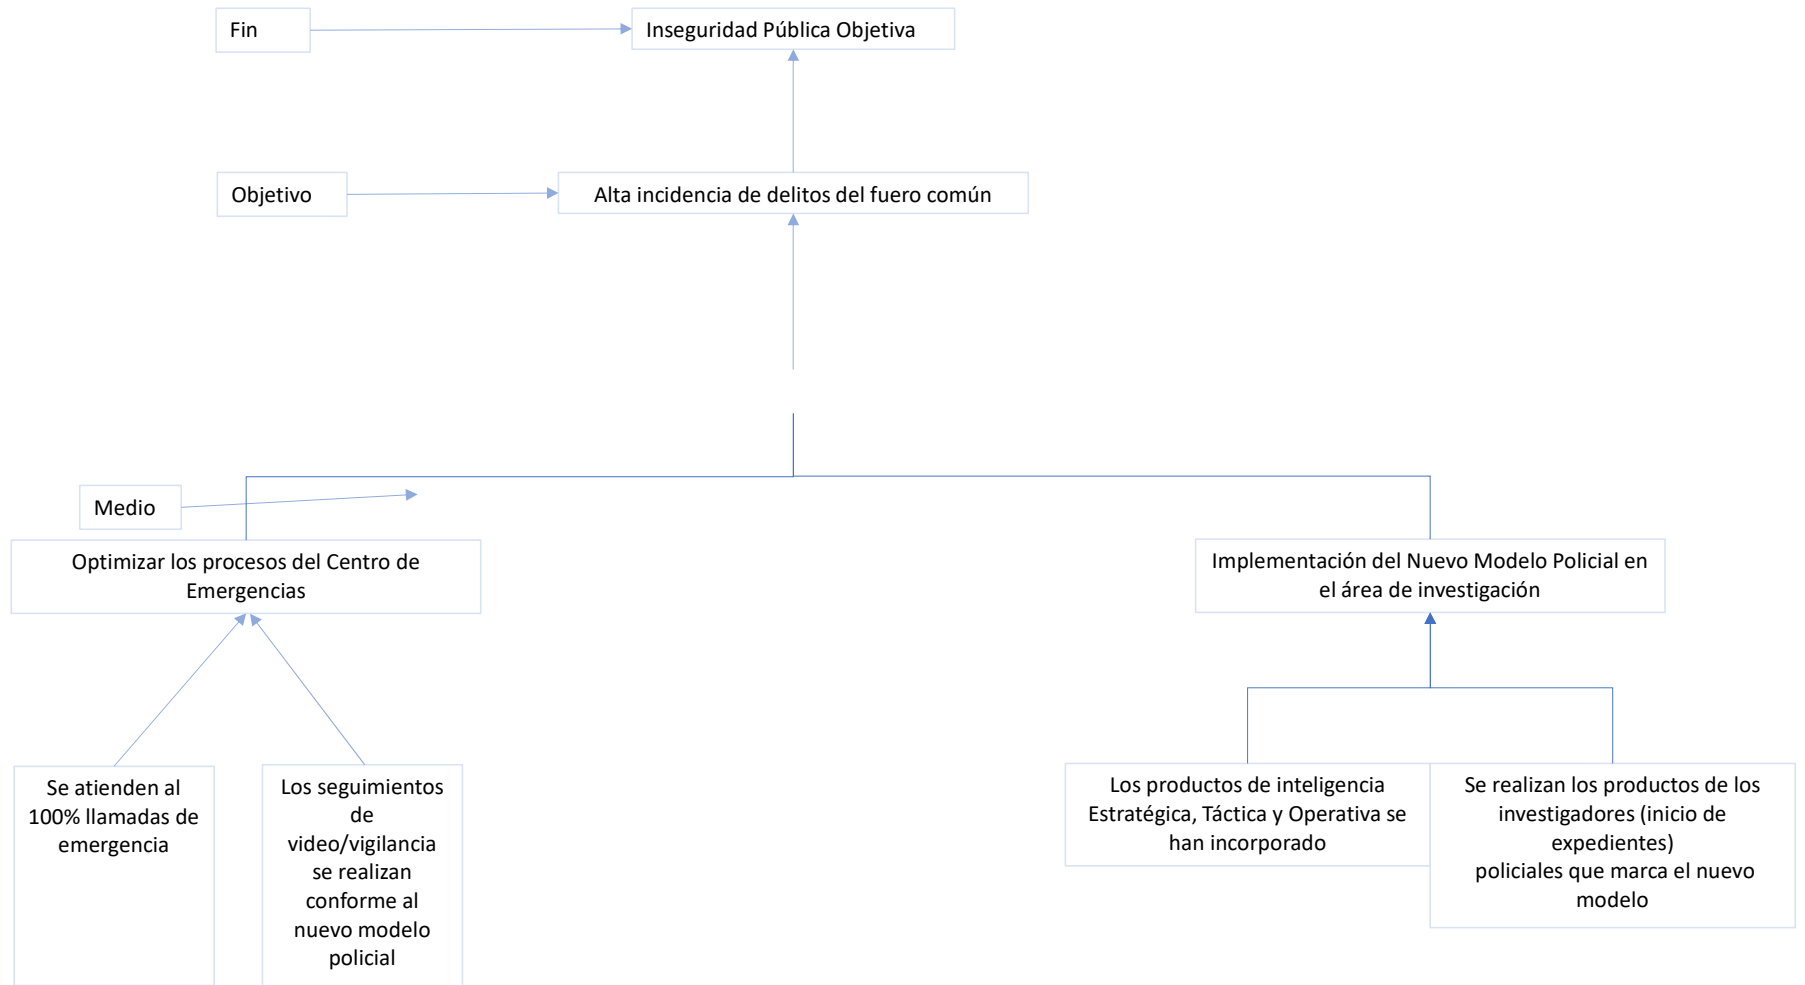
Fin

Inseguridad Pública Objetiva

Objetivo

Alta incidencia de delitos del fuero común

Medio

Optimizar los procesos del Centro de Emergencias

Implementación del Nuevo Modelo Policial en el área de investigación

Se atienden al 100% llamadas de emergencia

Los seguimientos de video/vigilancia se realizan conforme al nuevo modelo policial

Los productos de inteligencia Estratégica, Táctica y Operativa se han incorporado

Se realizan los productos de los investigadores (inicio de expedientes)
policiales que marca el nuevo modelo